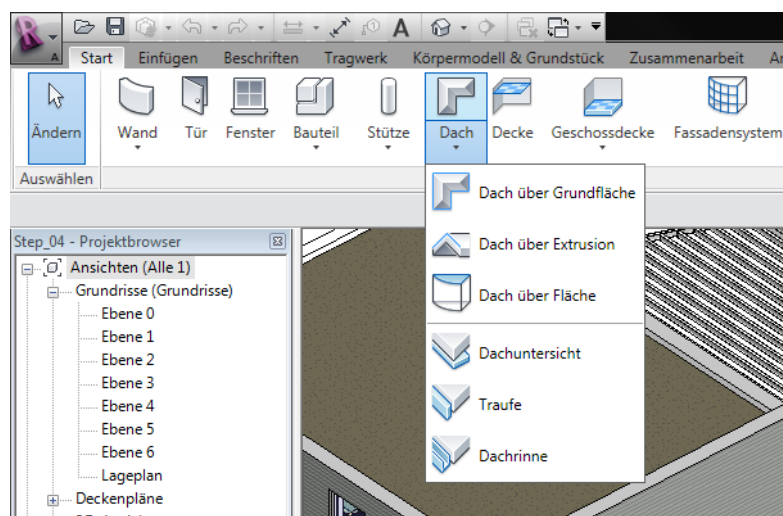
A

Start Einfügen Beschriften Tragwerk Körpermodell & Grundstück Zusammenarbeit Ar

Ändern Wand Tür Fenster Bauteil Stütze Dach Decke Geschossdecke Fassadensystem

Auswählen

Step_04 - Projektbrowser

Ansichten (Alle 1)
Grundrisse (Grundrisse)
Ebene 0
Ebene 1
Ebene 2
Ebene 3
Ebene 4
Ebene 5
Ebene 6
Lageplan
Deckenpläne

Dach über Grundfläche
Dach über Extrusion
Dach über Fläche
Dachuntersicht
Traufe
Dachrinne